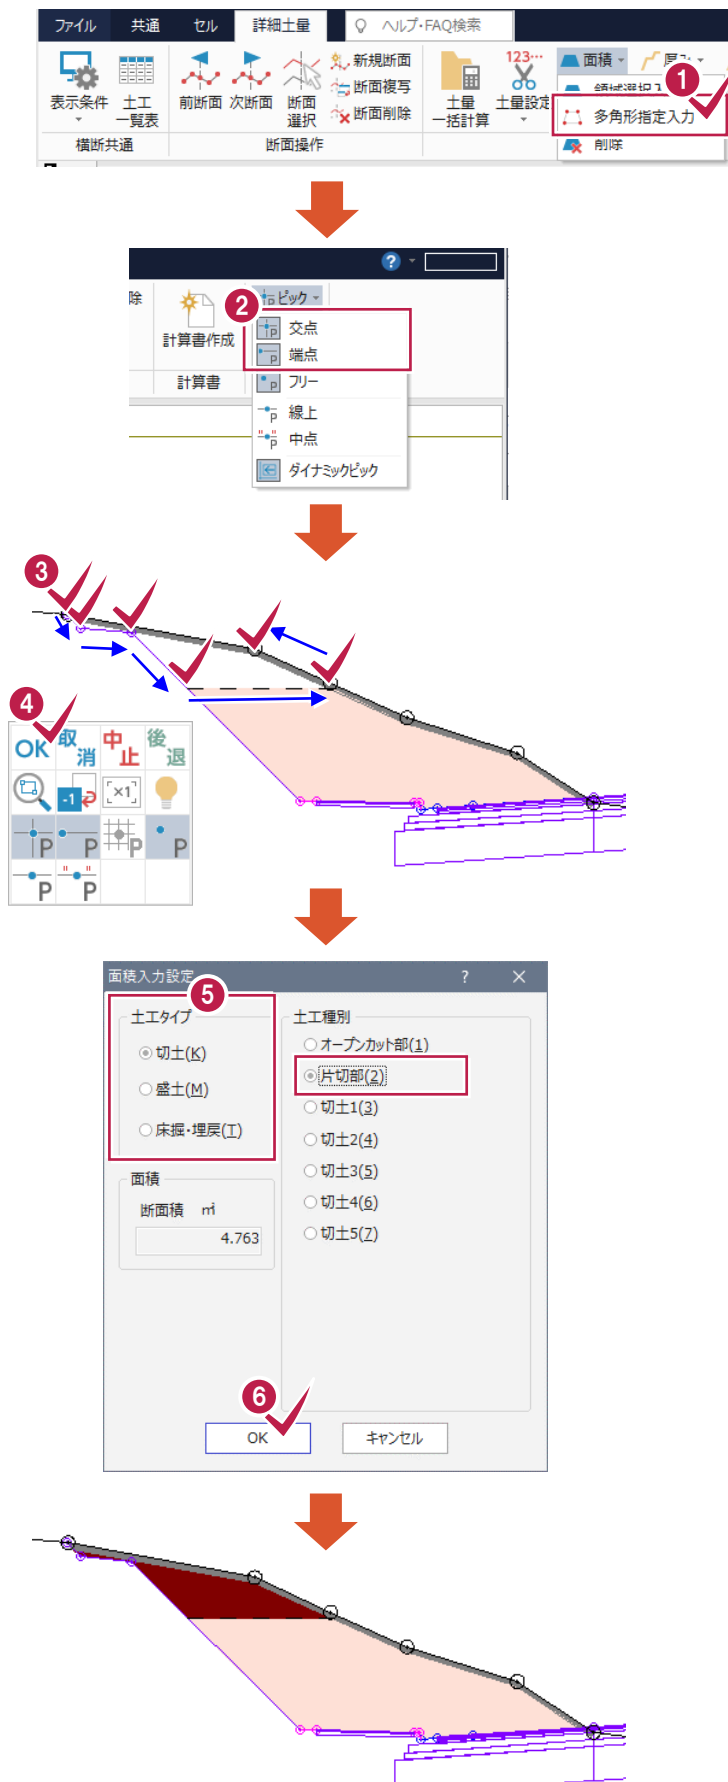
ファイル 共通 セル 詳細土量 ヘルプ･FAQ検索

表示条件 土工一覧表 前断面 次断面 断面選択 新規断面 断面複写 断面削除 土量一括計算 土量設定 面積

横断共通 断面操作

1

多角形指定入力

削除

除 計算書作成 計算書

2

ピック

交点

端点

フリー

線上

中点

ダイナミックピック

3

4

OK 取消 中止 後退

面積入力設定 ? ✕

5

土工タイプ

切土(K)

盛土(M)

床掘･埋戻(T)

面積

断面積 ㎡

4.763

土工種別

オープンカット部(1)

片切部(2)

切土1(3)

切土2(4)

切土3(5)

切土4(6)

切土5(7)

6

OK キャンセル